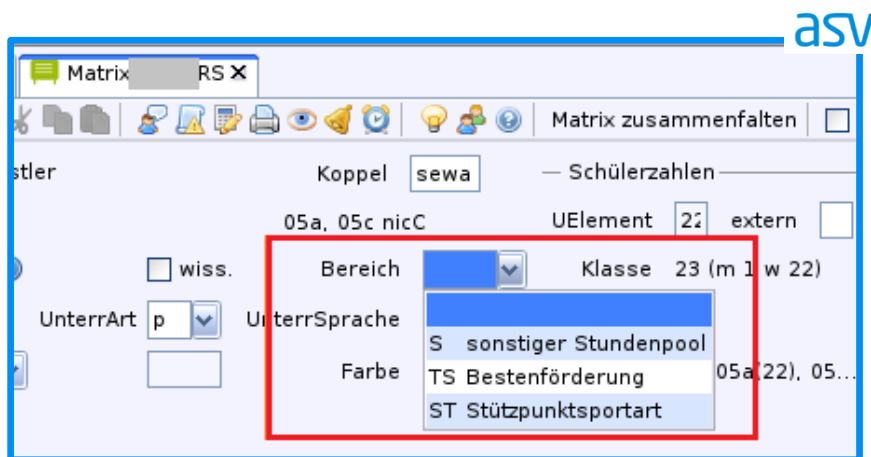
asv

Matrix RS ✕

Matrix zusammenfalten

stler

Koppel sewa

Schülerzahlen

05a, 05c nicC

UElement 22 extern

wiss.

Bereich

Klasse 23 (m 1 w 22)

UnterrArt p

UnterrSprache

S sonstiger Stundenpool

Farbe

TS Bestenförderung

05a(22), 05...

ST Stützpunktsportart